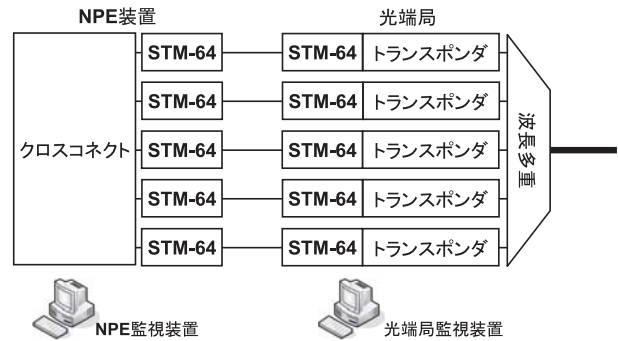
NPE装置

光端局

クロスコネクト

STM-64

STM-64

STM-64

STM-64

STM-64

STM-64 トランスポンダ

STM-64 トランスポンダ

STM-64 トランスポンダ

STM-64 トランスポンダ

STM-64 トランスポンダ

波長多重

NPE監視装置

光端局監視装置